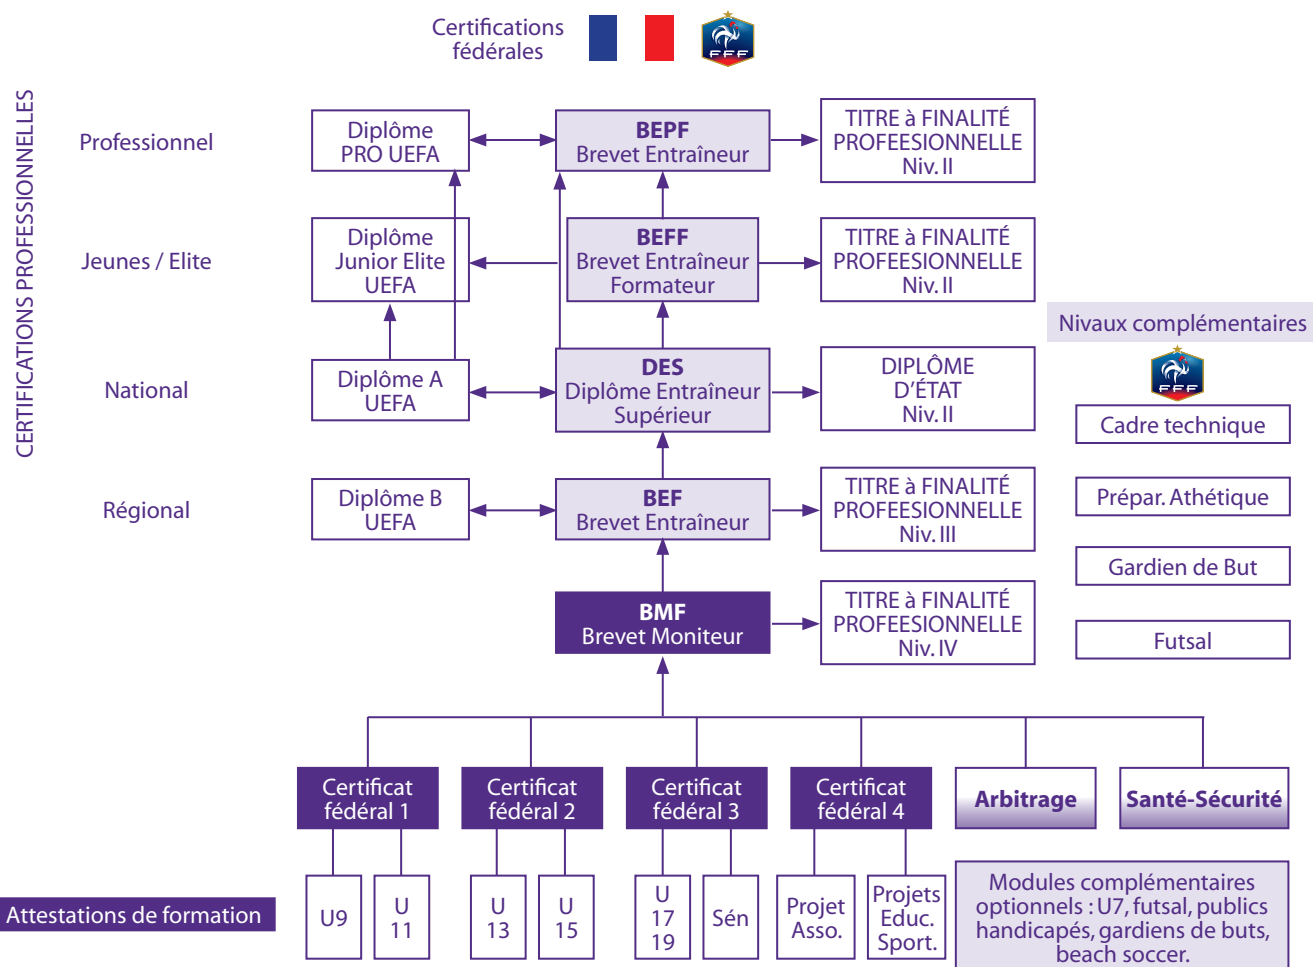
Certifications fédérales

FFF

CERTIFICATIONS PROFESSIONNELLES

Professionnel

Diplôme PRO UEFA

BEPF
Brevet Entraîneur

TITRE à FINALITÉ PROFEESIONNELLE Niv. II

Jeunes / Elite

Diplôme Junior Elite UEFA

BEFF
Brevet Entraîneur Formateur

TITRE à FINALITÉ PROFEESIONNELLE Niv. II

Nivaux complémentaires

FFF

National

Diplôme A UEFA

DES
Diplôme Entraîneur Supérieur

DIPLÔME D'ÉTAT Niv. II

Cadre technique

Régional

Diplôme B UEFA

BEF
Brevet Entraîneur

TITRE à FINALITÉ PROFEESIONNELLE Niv. III

Prépar. Athétique

Gardien de But

BMF
Brevet Moniteur

TITRE à FINALITÉ PROFEESIONNELLE Niv. IV

Futsal

Certificat fédéral 1

Certificat fédéral 2

Certificat fédéral 3

Certificat fédéral 4

Arbitrage

Santé-Sécurité

Attestations de formation

U9

U 11

U 13

U 15

U 17 19

Sén

Projet Asso.

Projets Educ. Sport.

Modules complémentaires optionnels : U7, futsal, publics handicapés, gardiens de buts, beach soccer.